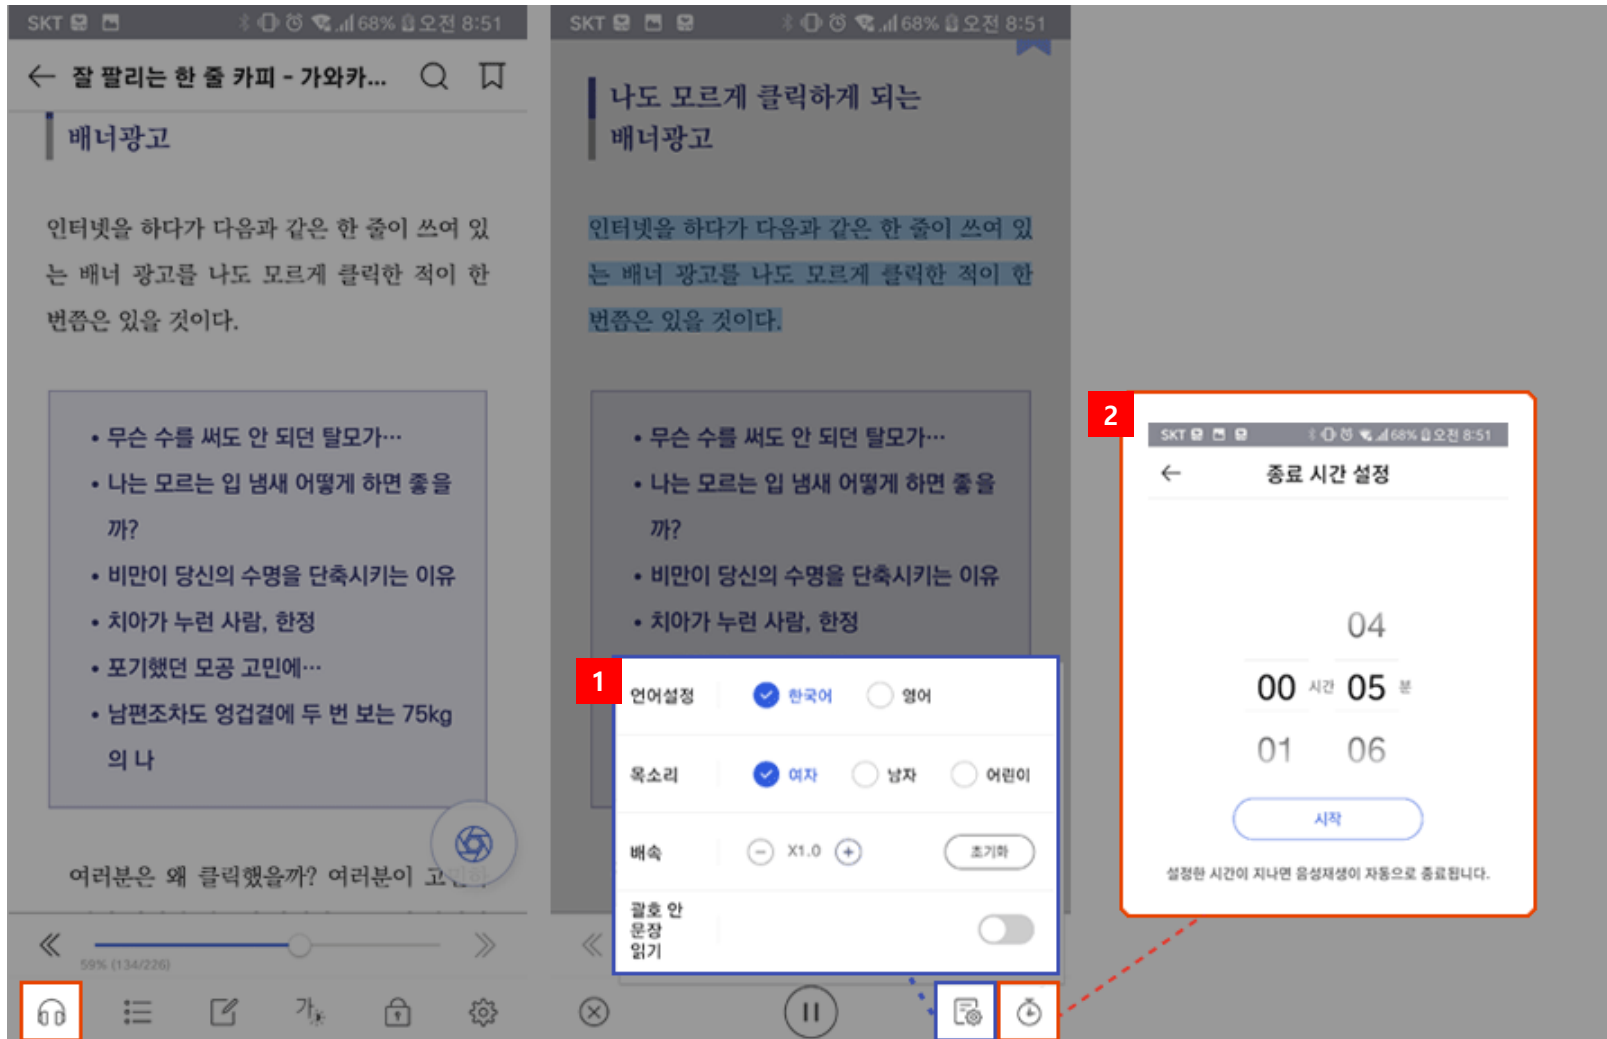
SKT 68% 오전 8:51

잘 팔리는 한 줄 카피 - 가와카...

배너광고

인터넷을 하다가 다음과 같은 한 줄이 쓰여 있는 배너 광고를 나도 모르게 클릭한 적이 한 번쯤은 있을 것이다.

• 무슨 수를 써도 안 되던 탈모가…
• 나는 모르는 입 냄새 어떻게 하면 좋을까?
• 비만이 당신의 수명을 단축시키는 이유
• 치아가 누런 사람, 한정
• 포기했던 모공 고민에…
• 남편조차도 엉겁결에 두 번 보는 75kg의 나

여러분은 왜 클릭했을까? 여러분이 고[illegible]

59% (134/226)

가

SKT 68% 오전 8:51

나도 모르게 클릭하게 되는 배너광고

인터넷을 하다가 다음과 같은 한 줄이 쓰여 있는 배너 광고를 나도 모르게 클릭한 적이 한 번쯤은 있을 것이다.

• 무슨 수를 써도 안 되던 탈모가…
• 나는 모르는 입 냄새 어떻게 하면 좋을까?
• 비만이 당신의 수명을 단축시키는 이유
• 치아가 누런 사람, 한정

1

언어설정 한국어 영어

목소리 여자 남자 어린이

배속 X1.0 초기화

괄호 안 문장 읽기

2

SKT 68% 오전 8:51

종료 시간 설정

04
00 시간 05 분
01 06

시작

설정한 시간이 지나면 음성재생이 자동으로 종료됩니다.